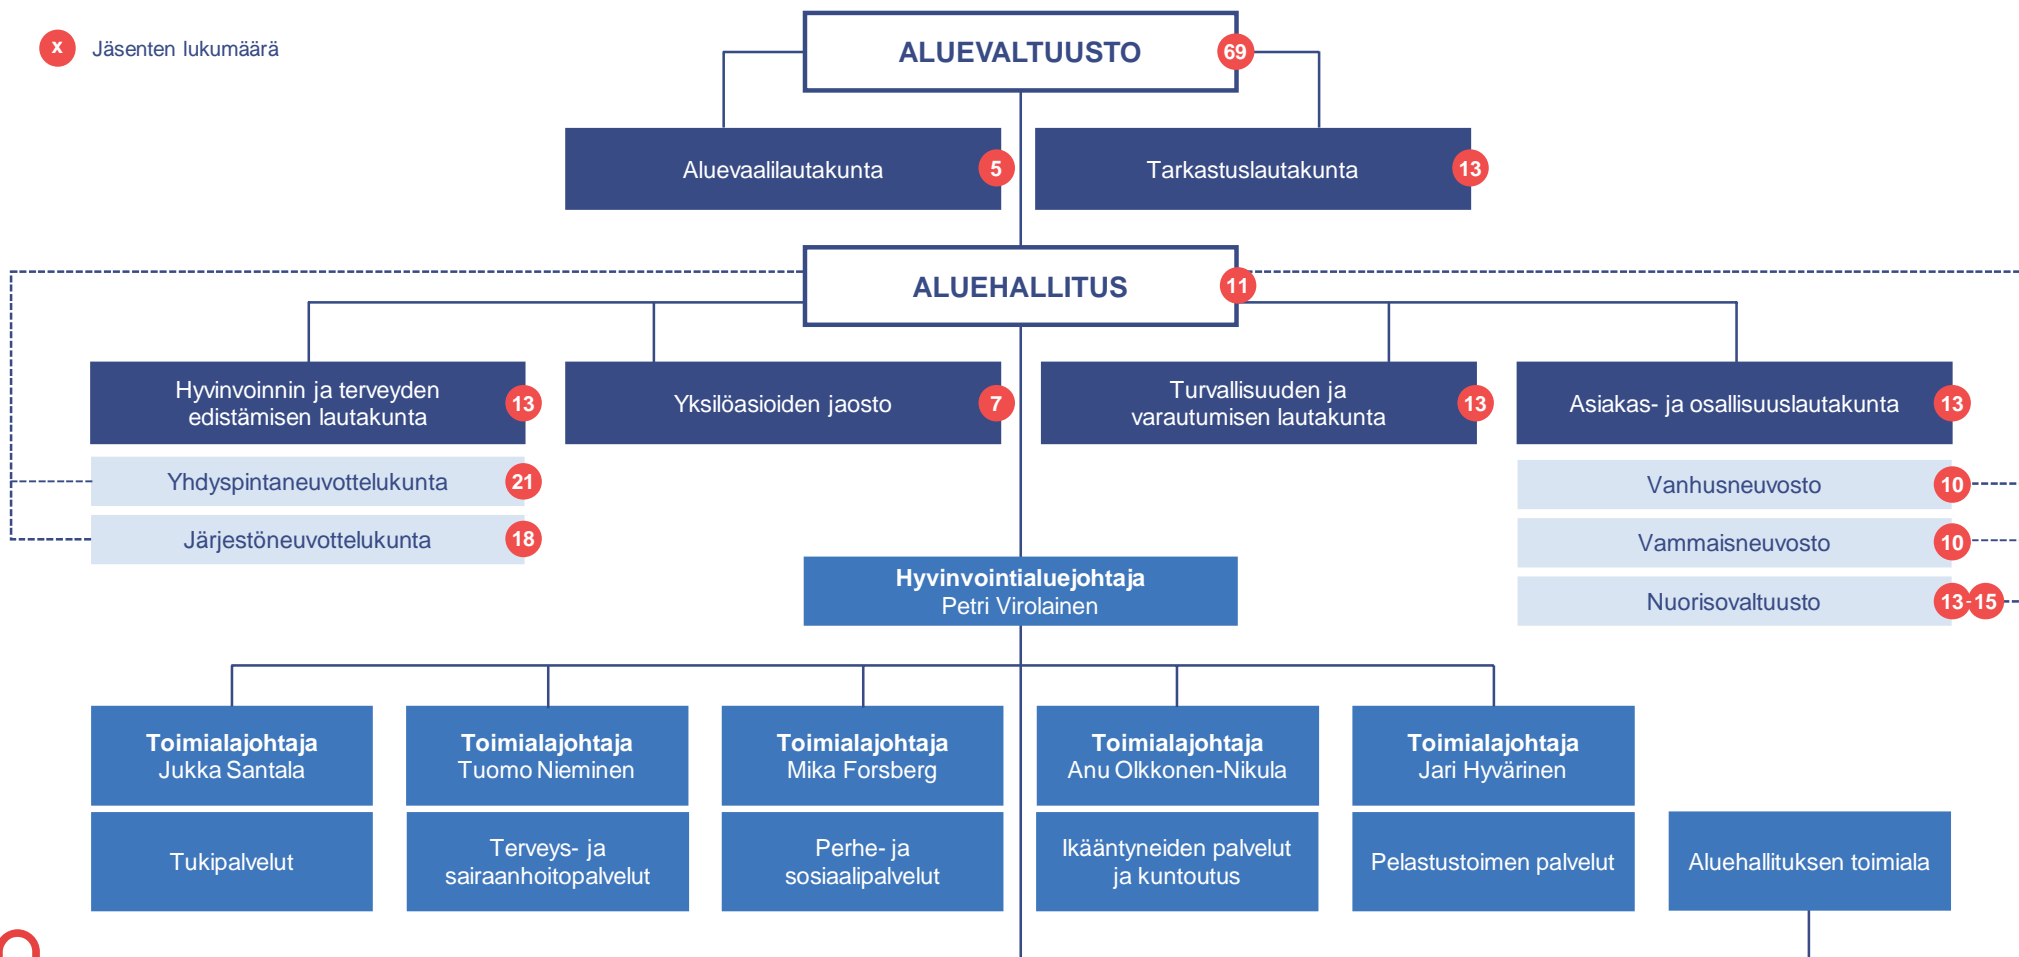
x Jäsenten lukumäärä

ALUEVALTUUSTO 69

Aluevaalilautakunta 5

Tarkastuslautakunta 13

ALUEHALLITUS 11

Hyvinvoinnin ja terveyden edistämisen lautakunta 13

Yksilöasioiden jaosto 7

Turvallisuuden ja varautumisen lautakunta 13

Asiakas- ja osallisuuslautakunta 13

Yhdyspintaneuvottelukunta 21

Järjestöneuvottelukunta 18

Vanhusneuvosto 10

Vammaisneuvosto 10

Nuorisovaltuusto 13-15

Hyvinvointialuejohtaja
Petri Virolainen

Toimialajohtaja
Jukka Santala

Toimialajohtaja
Tuomo Nieminen

Toimialajohtaja
Mika Forsberg

Toimialajohtaja
Anu Olkkonen-Nikula

Toimialajohtaja
Jari Hyvärinen

Tukipalvelut

Terveys- ja sairaanhoitopalvelut

Perhe- ja sosiaalipalvelut

Ikääntyneiden palvelut ja kuntoutus

Pelastustoimen palvelut

Aluehallituksen toimiala